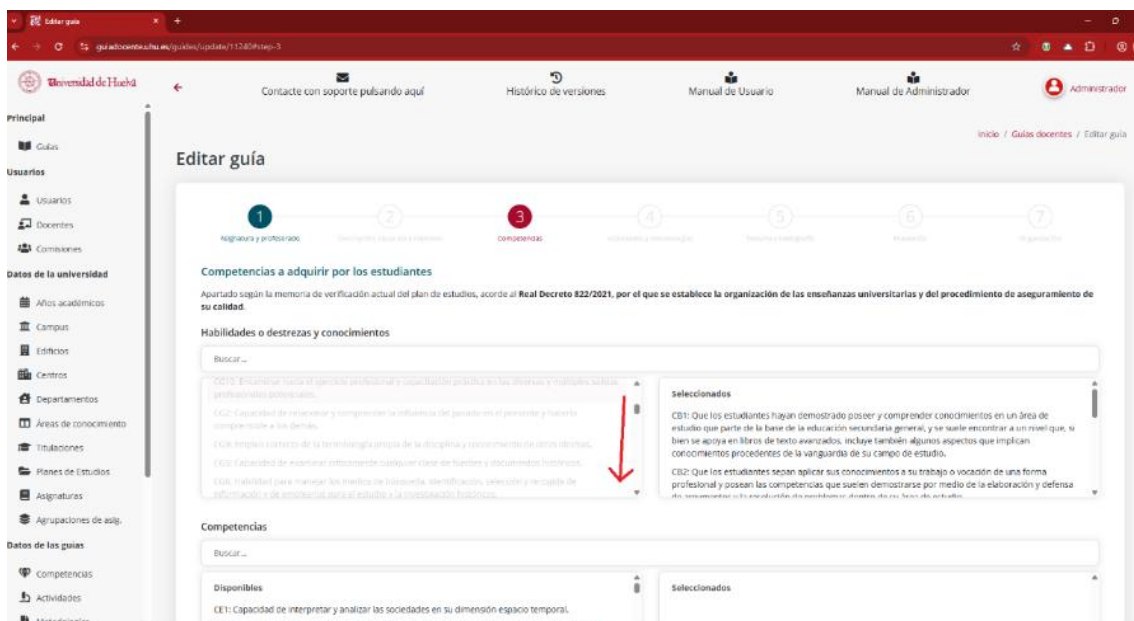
Editar guía

guiadocente.uhu.es/guides/update/11240#step-3

Universidad de Huelva

Contacte con soporte pulsando aquí

Histórico de versiones

Manual de Usuario

Manual de Administrador

Administrador

Principal

Guías

Usuarios

Usuarios

Docentes

Comisiones

Datos de la universidad

Años académicos

Campus

Edificios

Centros

Departamentos

Áreas de conocimiento

Titulaciones

Planes de Estudios

Asignaturas

Agrupaciones de asig.

Datos de las guías

Competencias

Actividades

Inicio / Guías docentes / Editar guía

Editar guía

1 Asignatura y profesorado

2 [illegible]

3 Competencias

4 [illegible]

5 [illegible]

6 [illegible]

7 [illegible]

Competencias a adquirir por los estudiantes

Apartado según la memoria de verificación actual del plan de estudios, acorde al **Real Decreto 822/2021, por el que se establece la organización de las enseñanzas universitarias y del procedimiento de aseguramiento de su calidad**.

Habilidades o destrezas y conocimientos

Buscar...

CG15: Encaminar hacia el ejercicio profesional y capacitación práctica en las distintas y múltiples salidas profesionales potenciales.

CG2: Capacidad de relacionar y comprender la influencia del pasado en el presente y futuro comprensible a los demás.

CG4: Empleo correcto de la terminología propia de la disciplina y conocimiento de otros idiomas.

CG5: Capacidad de examinar eficientemente cualquier clase de fuentes y documentos históricos.

CG6: Habilidad para manejar los medios de búsqueda, identificación, selección y recogida de información y de emplearlas para el estudio y la investigación históricos.

Seleccionados

CB1: Que los estudiantes hayan demostrado poseer y comprender conocimientos en un área de estudio que parte de la base de la educación secundaria general, y se suele encontrar a un nivel que, si bien se apoya en libros de texto avanzados, incluye también algunos aspectos que implican conocimientos procedentes de la vanguardia de su campo de estudio.

CB2: Que los estudiantes sepan aplicar sus conocimientos a su trabajo o vocación de una forma profesional y posean las competencias que suelen demostrarse por medio de la elaboración y defensa de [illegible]

Competencias

Buscar...

Disponibles

CE1: Capacidad de interpretar y analizar las sociedades en su dimensión espacio temporal.

Seleccionados